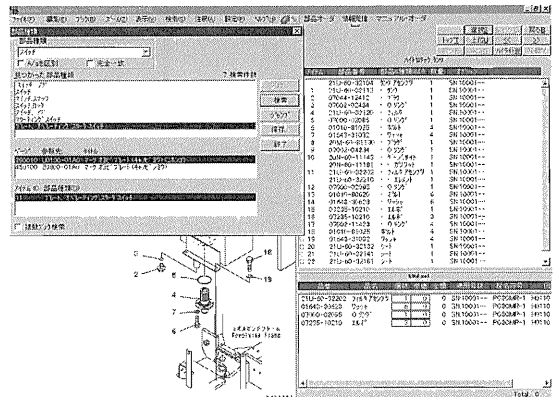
ファイル(F) 編集(E) ブラウザ(B) ズーム(Z) 表示(V) 検索(S) 注文(N) 設定(O) ウィンドウ(W) 部品オーダ 情報閲覧 マニュアルオーダ

部品検索
部品種類
スイッチ
大/小区別 完全一致
見つかった部品種類 7 検索件数
検索
ジャンプ
解除
終了
ページ 参照先 タイトル
アイテム ID 部品種類 ID
詳細の検索

トップ 戻る 閉る

Total: 0